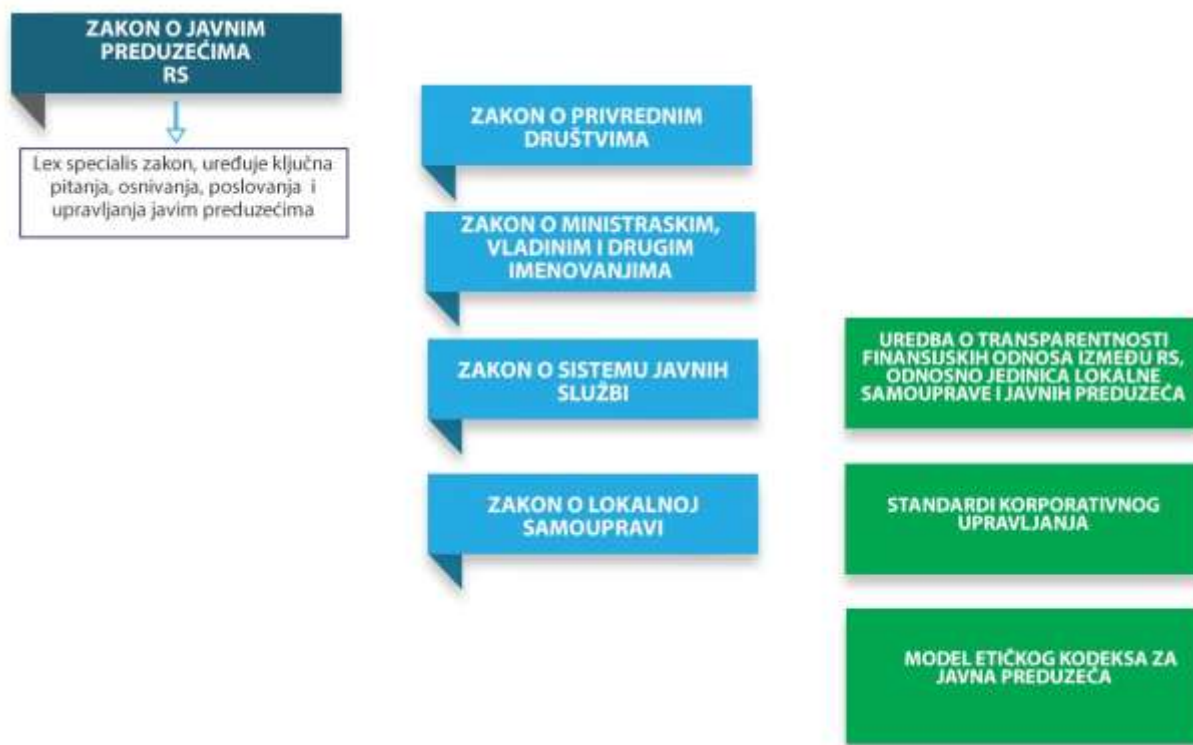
ZAKON O JAVNIM PREDUZEĆIMA RS

Lex specialis zakon, uređuje ključna pitanja, osnivanja, poslovanja i upravljanja javim preduzećima

ZAKON O PRIVREDNIM DRUŠTVIMA

ZAKON O MINISTRASKIM, VLADINIM I DRUGIM IMENOVANJIMA

ZAKON O SISTEMU JAVNIH SLUŽBI

ZAKON O LOKALNOJ SAMOUPRAVI

UREDBA O TRANSPARENTNOSTI FINANSIJSKIH ODNOSA IZMEĐU RS, ODNOSNO JEDINICA LOKALNE SAMOUPRAVE I JAVNIH PREDUZEĆA

STANDARDI KORPORATIVNOG UPRAVLJANJA

MODEL ETIČKOG KODEKSA ZA JAVNA PREDUZEĆA